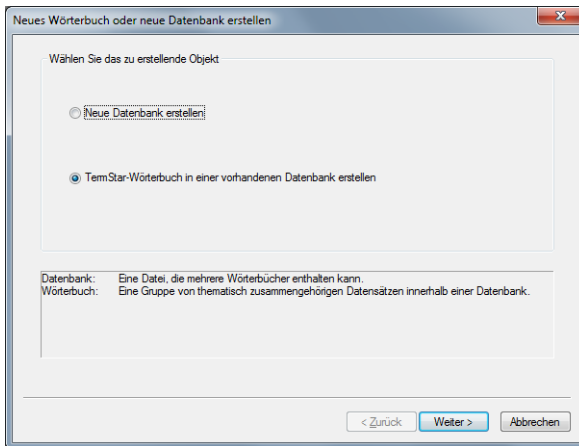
Neues Wörterbuch oder neue Datenbank erstellen

Wählen Sie das zu erstellende Objekt

Neue Datenbank erstellen

TermStar-Wörterbuch in einer vorhandenen Datenbank erstellen

| | |
|---|---|
| Datenbank: | Eine Datei, die mehrere Wörterbücher enthalten kann. |
| Wörterbuch: | Eine Gruppe von thematisch zusammengehörigen Datensätzen innerhalb einer Datenbank. |

< Zurück
Weiter >
Abbrechen